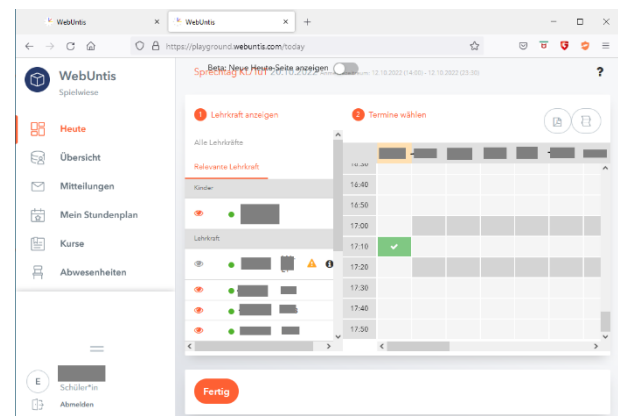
WebUntis
WebUntis
https://playground.webuntis.com/today

WebUntis
Spielwiese

Heute
Übersicht
Mitteilungen
Mein Stundenplan
Kurse
Abwesenheiten

E
Schüler*in
Abmelden

Sprechtag KL/KI 20.10.2023 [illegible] 12.10.2023 (14:00) - 13.10.2023 (23:59)
Beta: Neue Heute-Seite anzeigen
?

1 Lehrkraft anzeigen
Alle Lehrkräfte
Relevante Lehrkraft
Kinder
Lehrkraft

2 Termine wählen

16:30
16:40
16:50
17:00
17:10
17:20
17:30
17:40
17:50

Fertig